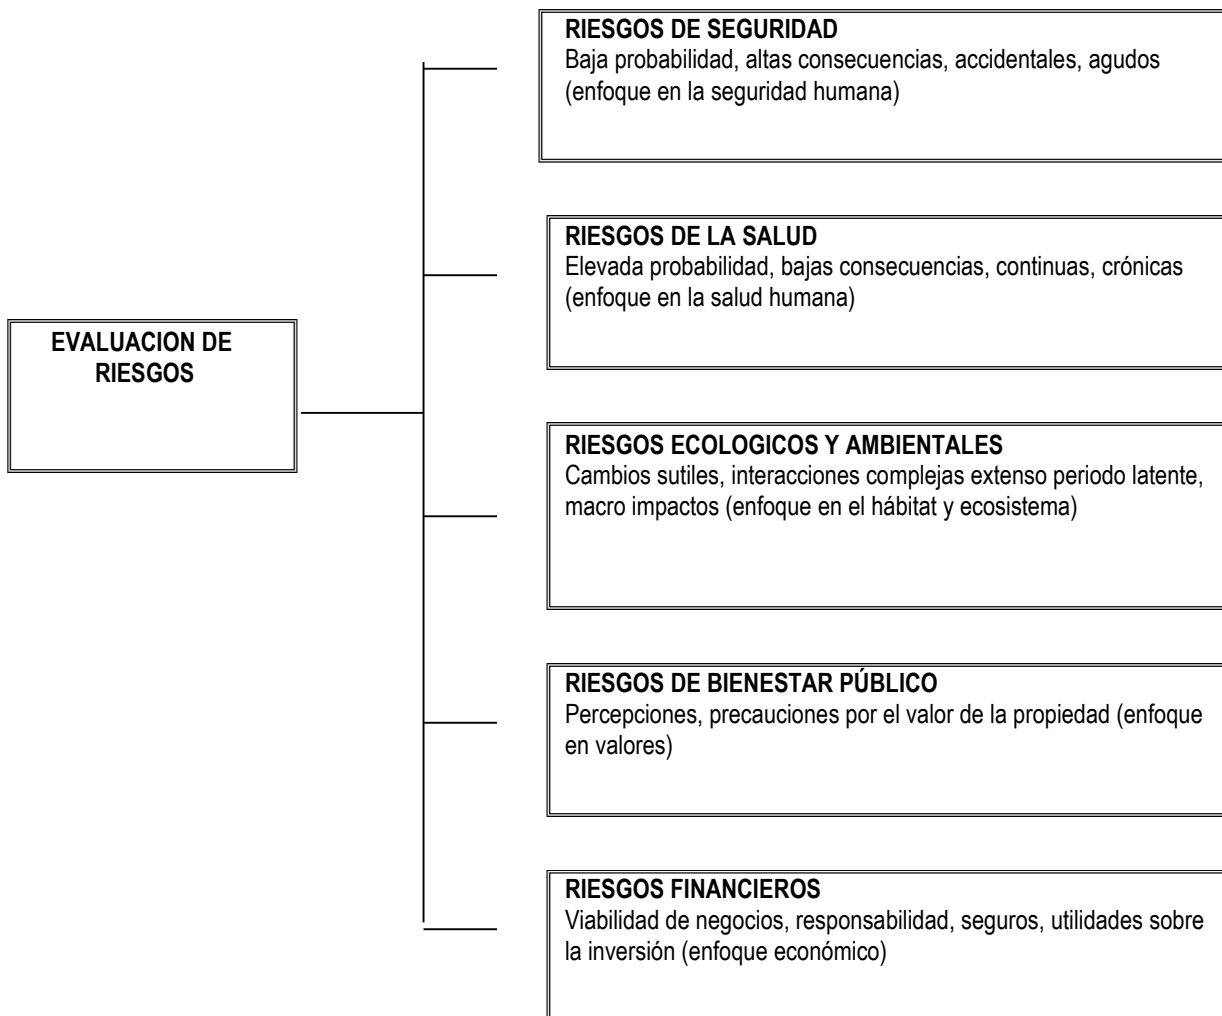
EVALUACION DE RIESGOS

RIESGOS DE SEGURIDAD
Baja probabilidad, altas consecuencias, accidentales, agudos (enfoque en la seguridad humana)

RIESGOS DE LA SALUD
Elevada probabilidad, bajas consecuencias, continuas, crónicas (enfoque en la salud humana)

RIESGOS ECOLOGICOS Y AMBIENTALES
Cambios sutiles, interacciones complejas extenso periodo latente, macro impactos (enfoque en el hábitat y ecosistema)

RIESGOS DE BIENESTAR PÚBLICO
Percepciones, precauciones por el valor de la propiedad (enfoque en valores)

RIESGOS FINANCIEROS
Viabilidad de negocios, responsabilidad, seguros, utilidades sobre la inversión (enfoque económico)